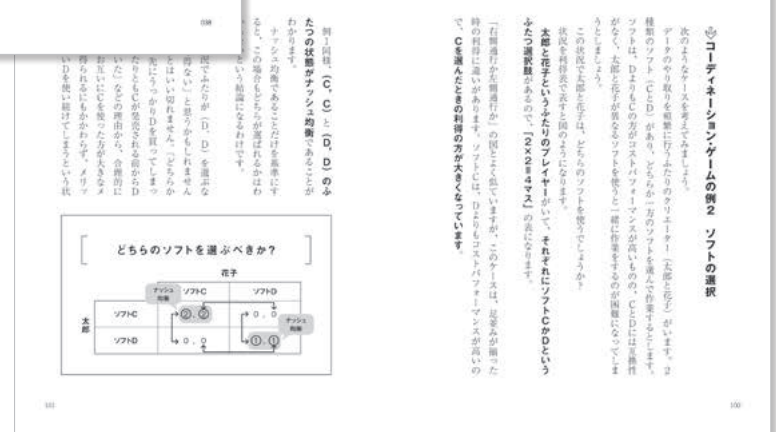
コーディネーション・ゲームの例2　ソフトの選択

次のようなケースを考えてみましょう。

データのやり取りを頻繁に行うふたりのクリエーター（太郎と花子）がいます。2種類のソフト（CとD）があり、どちらか一方のソフトを選んで作業するとします。ソフトは、DよりもCの方がコストパフォーマンスが高いものの、CとDには互換性がなく、太郎と花子が異なるソフトを使うと一緒に作業をするのが困難になってしまうとしましょう。

この状況で太郎と花子は、どちらのソフトを使うでしょうか？

状況を利得表で表すと図のようになります。

太郎と花子というふたりのプレイヤーがいて、それぞれにソフトCかDというふたつ戦略があるので、「2×2＝4マス」の表になります。

「右側通行か左側通行か」の図とよく似ていますが、このケースは、足並みが揃った時の利得に違いがあります。ソフトCは、Dよりもコストパフォーマンスが高いので、Cを選んだときの利得の方が大きくなっています。

100

例1同様、（C，C）と（D，D）のふたつの状態がナッシュ均衡であることがわかります。

ナッシュ均衡であることだけを基準にすると、この場合もどちらが選ばれるかは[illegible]という結論になります。

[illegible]ふたりが（D，D）を選ぶ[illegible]ない」と思うかもしれません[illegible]とはいい切れません。「どちらか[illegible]先にうっかりDを買ってしま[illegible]たとえCが発売される前からD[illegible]いた」などの理由から、合理的に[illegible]お互いにCを使った方が大きな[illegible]得られるにもかかわらず、メリッ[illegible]いDを使い続けてしまうという状

どちらのソフトを選ぶべきか？

| | | 花子 | |
|---|---|---|---|
| | | ソフトC | ソフトD |
| 太郎 | ソフトC | 2，2 | 0，0 |
| | ソフトD | 0，0 | 1，1 |

ナッシュ均衡
ナッシュ均衡

101

108